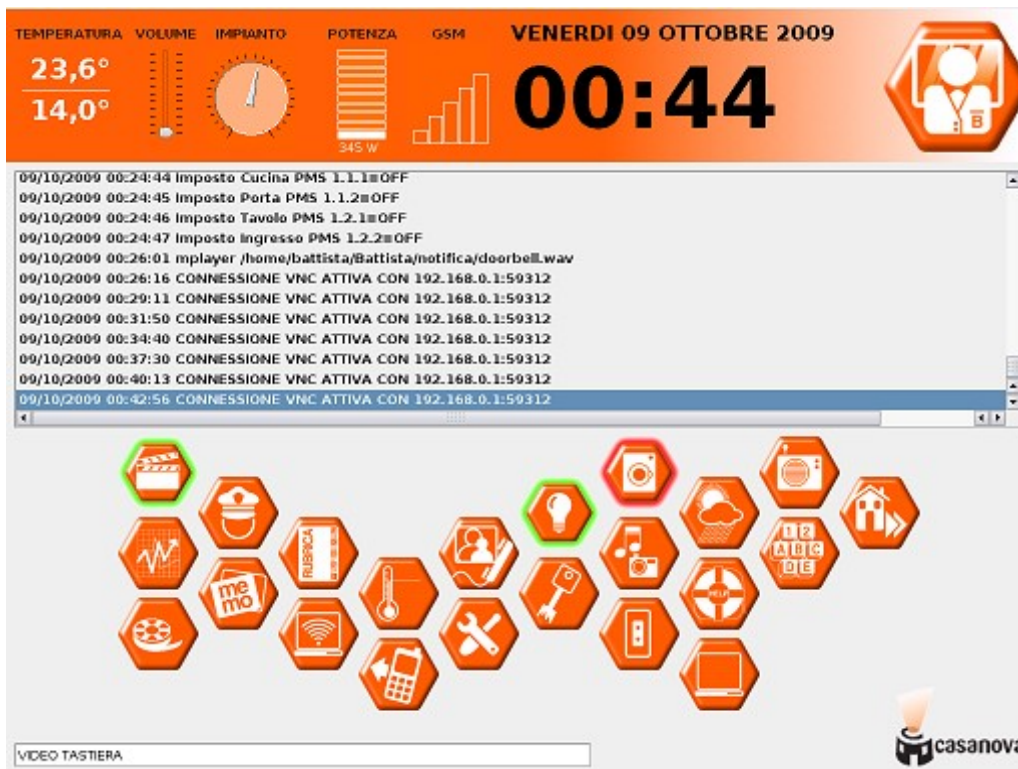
TEMPERATURA VOLUME IMPIANTO POTENZA GSM

VENERDI 09 OTTOBRE 2009

23,6°
14,0°

345 W

00:44

B

09/10/2009 00:24:44 Imposto Cucina PMS 1.1.1=OFF
09/10/2009 00:24:45 Imposto Porta PMS 1.1.2=OFF
09/10/2009 00:24:46 Imposto Tavolo PMS 1.2.1=OFF
09/10/2009 00:24:47 Imposto Ingresso PMS 1.2.2=OFF
09/10/2009 00:26:01 mplayer /home/battista/Battista/notifica/doorbell.wav
09/10/2009 00:26:16 CONNESSIONE VNC ATTIVA CON 192.168.0.1:59312
09/10/2009 00:29:11 CONNESSIONE VNC ATTIVA CON 192.168.0.1:59312
09/10/2009 00:31:50 CONNESSIONE VNC ATTIVA CON 192.168.0.1:59312
09/10/2009 00:34:40 CONNESSIONE VNC ATTIVA CON 192.168.0.1:59312
09/10/2009 00:37:30 CONNESSIONE VNC ATTIVA CON 192.168.0.1:59312
09/10/2009 00:40:13 CONNESSIONE VNC ATTIVA CON 192.168.0.1:59312
09/10/2009 00:42:56 CONNESSIONE VNC ATTIVA CON 192.168.0.1:59312

RUBRICA

memo

HELP

1 2
A B C
D E

VIDEO TASTIERA

casanova